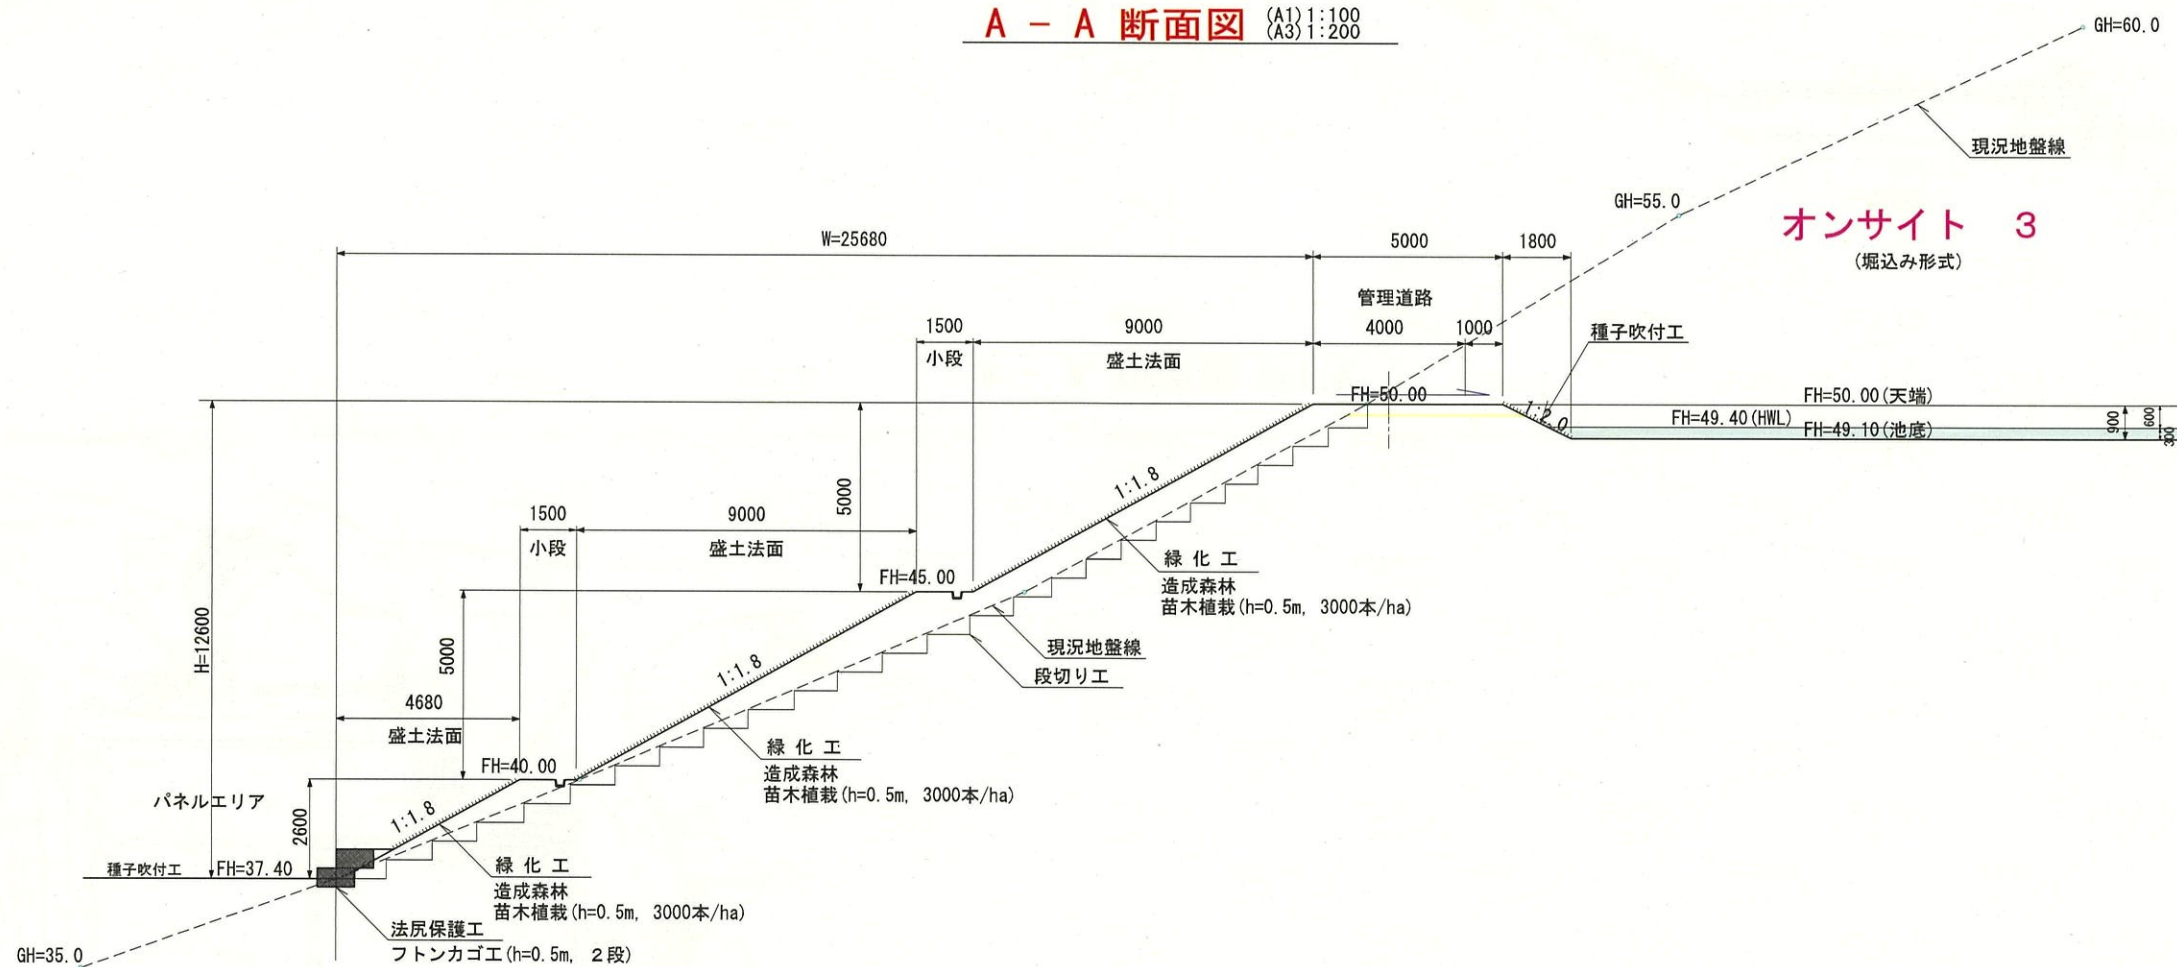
A － A 断面図 (A1) 1:100 (A3) 1:200

GH=60.0

現況地盤線

GH=55.0

オンサイト 3
(堀込み形式)

W=25680

5000

1800

管理道路

4000

1000

種子吹付工

1500

小段

9000

盛土法面

FH=50.00

1:2.0

FH=50.00(天端)

FH=49.40(HWL)

FH=49.10(池底)

900

600

300

1:1.8

5000

1500

小段

9000

盛土法面

FH=45.00

緑 化 工
造成森林
苗木植栽(h=0.5m, 3000本/ha)

現況地盤線

段切り工

H=12600

5000

4680

盛土法面

1:1.8

緑 化 工
造成森林
苗木植栽(h=0.5m, 3000本/ha)

FH=40.00

パネルエリア

2600

1:1.8

種子吹付工

FH=37.40

緑 化 工
造成森林
苗木植栽(h=0.5m, 3000本/ha)

法尻保護工
フトンカゴ工(h=0.5m, 2段)

GH=35.0